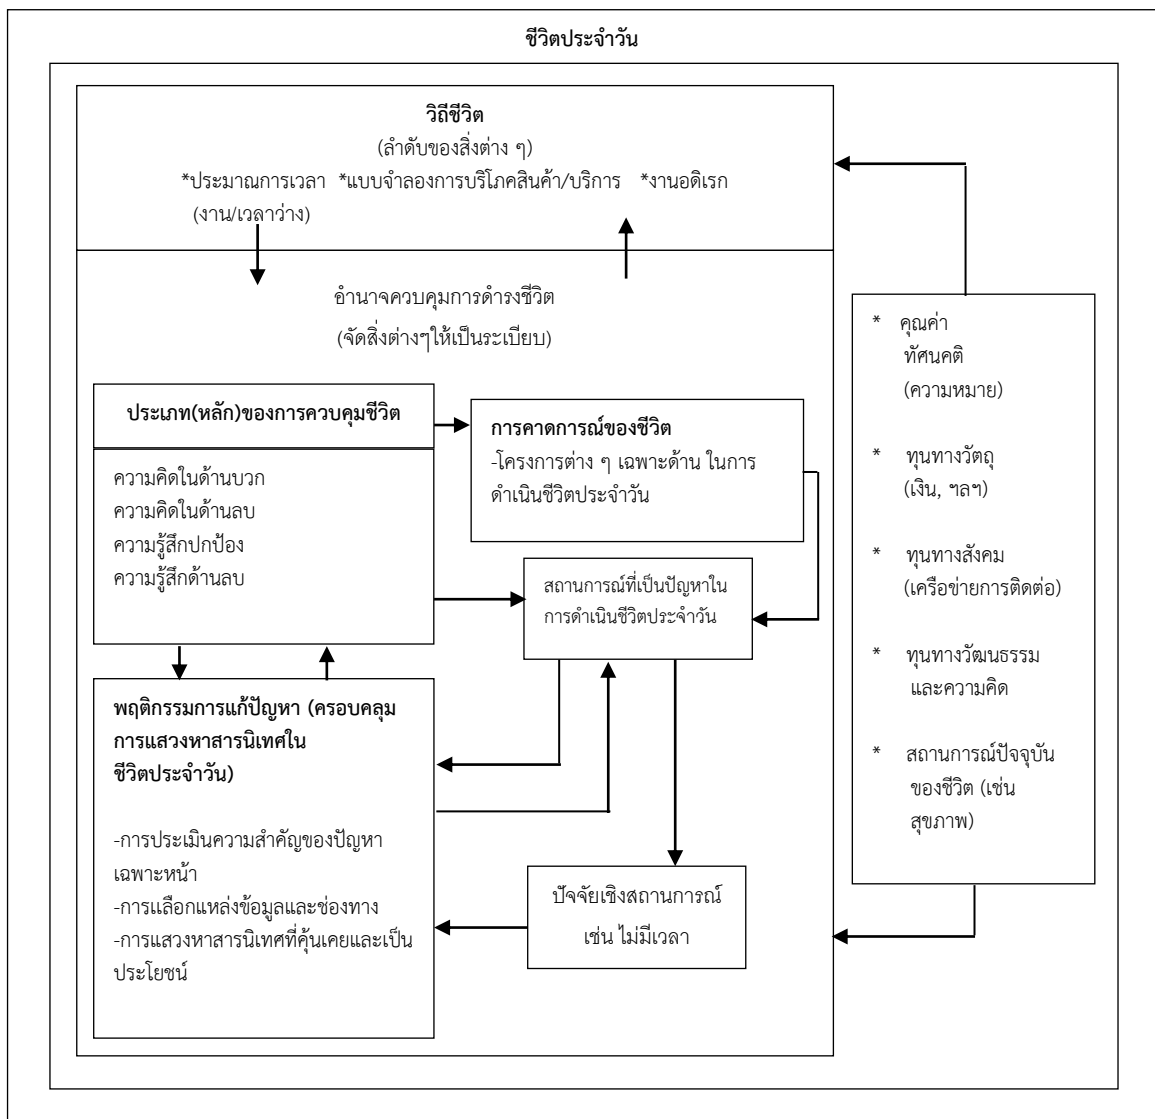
ชีวิตประจำวัน

วิถีชีวิต

(ลำดับของสิ่งต่าง ๆ)

*ประมาณการเวลา (งาน/เวลาว่าง) *แบบจำลองการบริโภคสินค้า/บริการ *งานอดิเรก

อำนาจควบคุมการดำรงชีวิต

(จัดสิ่งต่างๆให้เป็นระเบียบ)

ประเภท(หลัก)ของการควบคุมชีวิต

ความคิดในด้านบวก
ความคิดในด้านลบ
ความรู้สึกปกป้อง
ความรู้สึกด้านลบ

การคาดการณ์ของชีวิต

-โครงการต่าง ๆ เฉพาะด้าน ในการดำเนินชีวิตประจำวัน

สถานการณ์ที่เป็นปัญหาในการดำเนินชีวิตประจำวัน

พฤติกรรมการแก้ปัญหา (ครอบคลุมการแสวงหาสารนิเทศในชีวิตประจำวัน)

-การประเมินความสำคัญของปัญหาเฉพาะหน้า
-การเลือกแหล่งข้อมูลและช่องทาง
-การแสวงหาสารนิเทศที่คุ้นเคยและเป็นประโยชน์

ปัจจัยเชิงสถานการณ์ เช่น ไม่มีเวลา

* คุณค่า ทัศนคติ (ความหมาย)

* ทุนทางวัตถุ (เงิน, ฯลฯ)

* ทุนทางสังคม (เครือข่ายการติดต่อ)

* ทุนทางวัฒนธรรม และความคิด

* สถานการณ์ปัจจุบันของชีวิต (เช่น สุขภาพ)